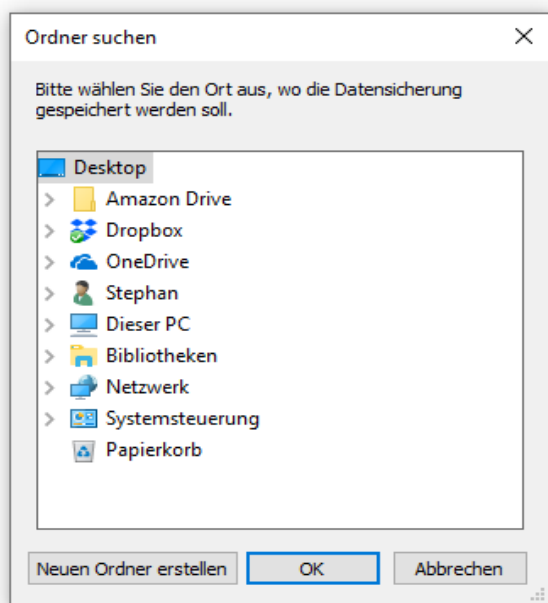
Ordner suchen

×

Bitte wählen Sie den Ort aus, wo die Datensicherung gespeichert werden soll.

Desktop
Amazon Drive
Dropbox
OneDrive
Stephan
Dieser PC
Bibliotheken
Netzwerk
Systemsteuerung
Papierkorb

Neuen Ordner erstellen
OK
Abbrechen